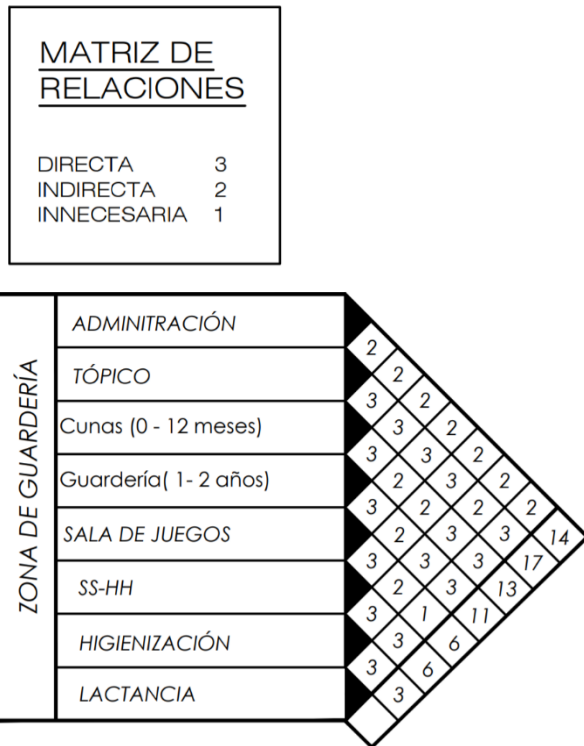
MATRIZ DE RELACIONES

DIRECTA 3
INDIRECTA 2
INNECESARIA 1

ZONA DE GUARDERÍA

ADMINITRACIÓN
TÓPICO
Cunas (0 - 12 meses)
Guardería( 1- 2 años)
SALA DE JUEGOS
SS-HH
HIGIENIZACIÓN
LACTANCIA

2
2
3 2
3 2
3 3 2
2 3 2
3 2 2 2
2 3 3 14
3 3 3 17
2 3 13
3 1 11
3 6
3 6
3